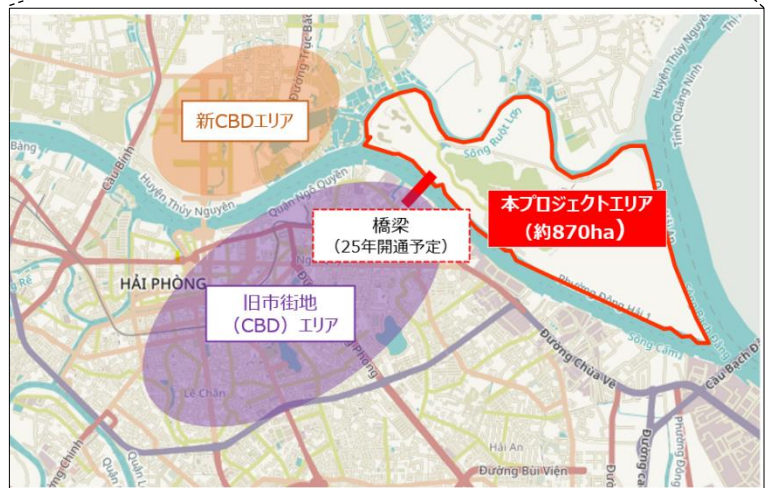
新CBDエリア

本プロジェクトエリア
（約870ha）

橋梁
（25年開通予定）

旧市街地
（CBD）エリア

HẢI PHÒNG

Bàng

Cầu Bính

Huyện Thủy Nguyên

Đường Trúc Bạch

Quận Ngô Quyền

Sông Rược Lợn

Huyện Thủy Nguyên

Tỉnh Quảng Ninh

Phường Đông Hải 1

Sông Cấm

Cầu Bạch Đằng

Đường Chùa Vẽ

Lê Chân

Hải An

Đường Bùi Viện

Đường Cát

Phường Đông

Quận

Đường Lạch Tray

Ng

Rẽ

Hải Phòng